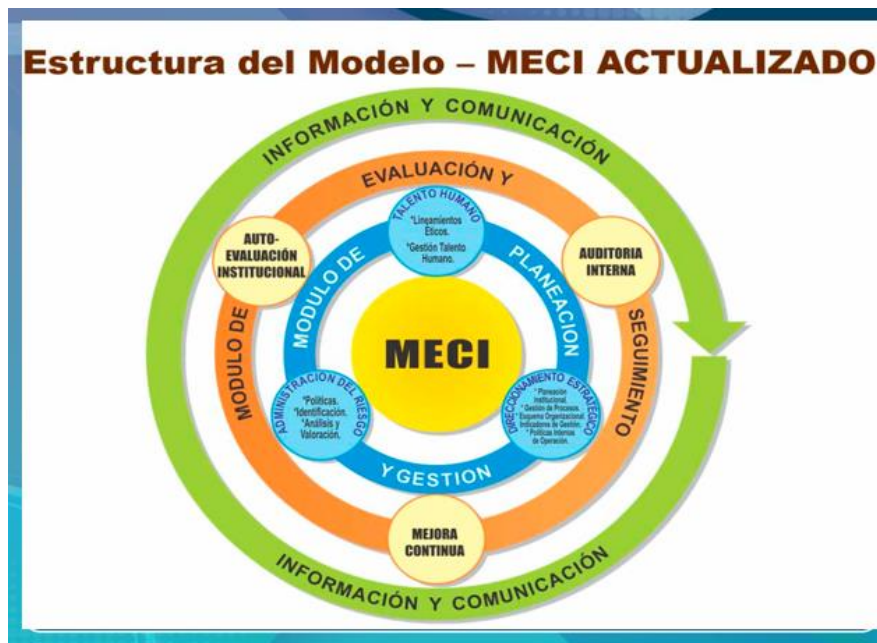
Estructura del Modelo – MECI ACTUALIZADO

INFORMACIÓN Y COMUNICACIÓN

EVALUACIÓN Y

AUTO-EVALUACIÓN INSTITUCIONAL

TALENTO HUMANO
*Lineamientos Éticos.
*Gestión Talento Humano.

AUDITORIA INTERNA

MODULO DE

PLANEACION

MECI

MODULO DE

SEGUIMIENTO

ADMINISTRACIÓN DEL RIESGO
*Políticas.
*Identificación.
*Análisis y Valoración.

DIRECCIONAMIENTO ESTRATÉGICO
* Planeación Institucional.
* Gestión de Procesos.
* Esquema Organizacional.
* Indicadores de Gestión.
* Políticas Internas de Operación.

Y GESTION

MEJORA CONTINUA

INFORMACIÓN Y COMUNICACIÓN